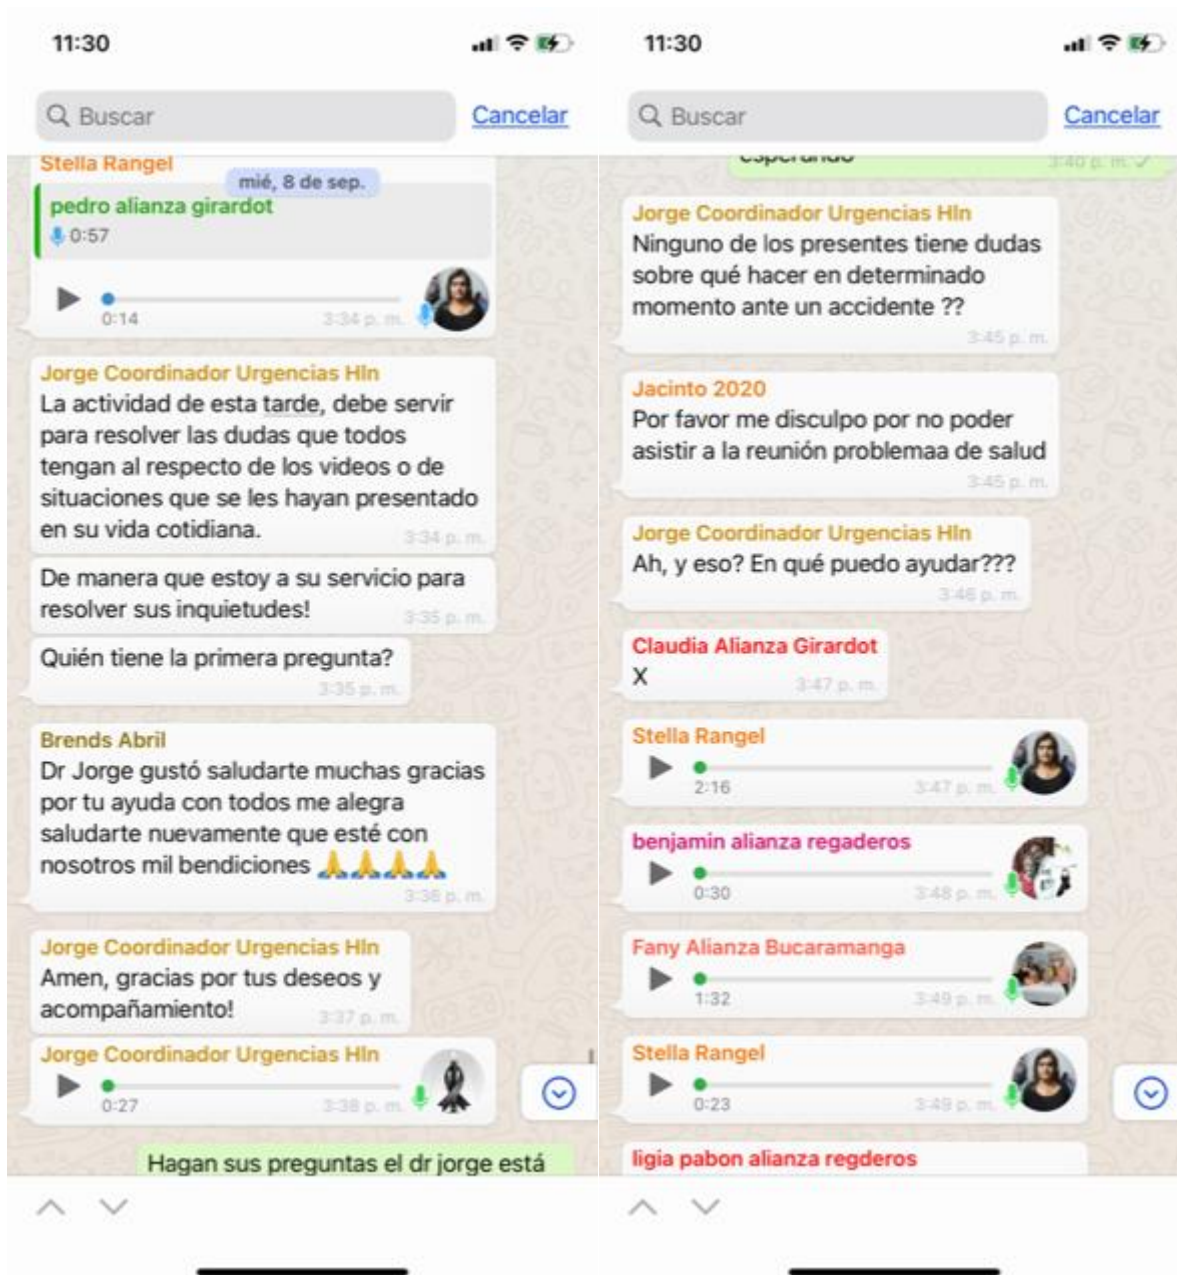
11:30

Buscar Cancelar

Stella Rangel

mié, 8 de sep.

pedro alianza girardot
0:57

0:14 3:34 p. m.

Jorge Coordinador Urgencias Hln
La actividad de esta tarde, debe servir para resolver las dudas que todos tengan al respecto de los videos o de situaciones que se les hayan presentado en su vida cotidiana. 3:34 p. m.

De manera que estoy a su servicio para resolver sus inquietudes! 3:35 p. m.

Quién tiene la primera pregunta? 3:35 p. m.

Brends Abril
Dr Jorge gustó saludarte muchas gracias por tu ayuda con todos me alegra saludarte nuevamente que esté con nosotros mil bendiciones 🙏🙏🙏🙏 3:36 p. m.

Jorge Coordinador Urgencias Hln
Amen, gracias por tus deseos y acompañamiento! 3:37 p. m.

Jorge Coordinador Urgencias Hln
0:27 3:38 p. m.

Hagan sus preguntas el dr jorge está

11:30

Buscar Cancelar

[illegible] 3:40 p. m.

Jorge Coordinador Urgencias Hln
Ninguno de los presentes tiene dudas sobre qué hacer en determinado momento ante un accidente ?? 3:45 p. m.

Jacinto 2020
Por favor me disculpo por no poder asistir a la reunión problemaa de salud 3:45 p. m.

Jorge Coordinador Urgencias Hln
Ah, y eso? En qué puedo ayudar??? 3:46 p. m.

Claudia Alianza Girardot
X 3:47 p. m.

Stella Rangel
2:16 3:47 p. m.

benjamin alianza regaderos
0:30 3:48 p. m.

Fany Alianza Bucaramanga
1:32 3:49 p. m.

Stella Rangel
0:23 3:49 p. m.

ligia pabon alianza regderos